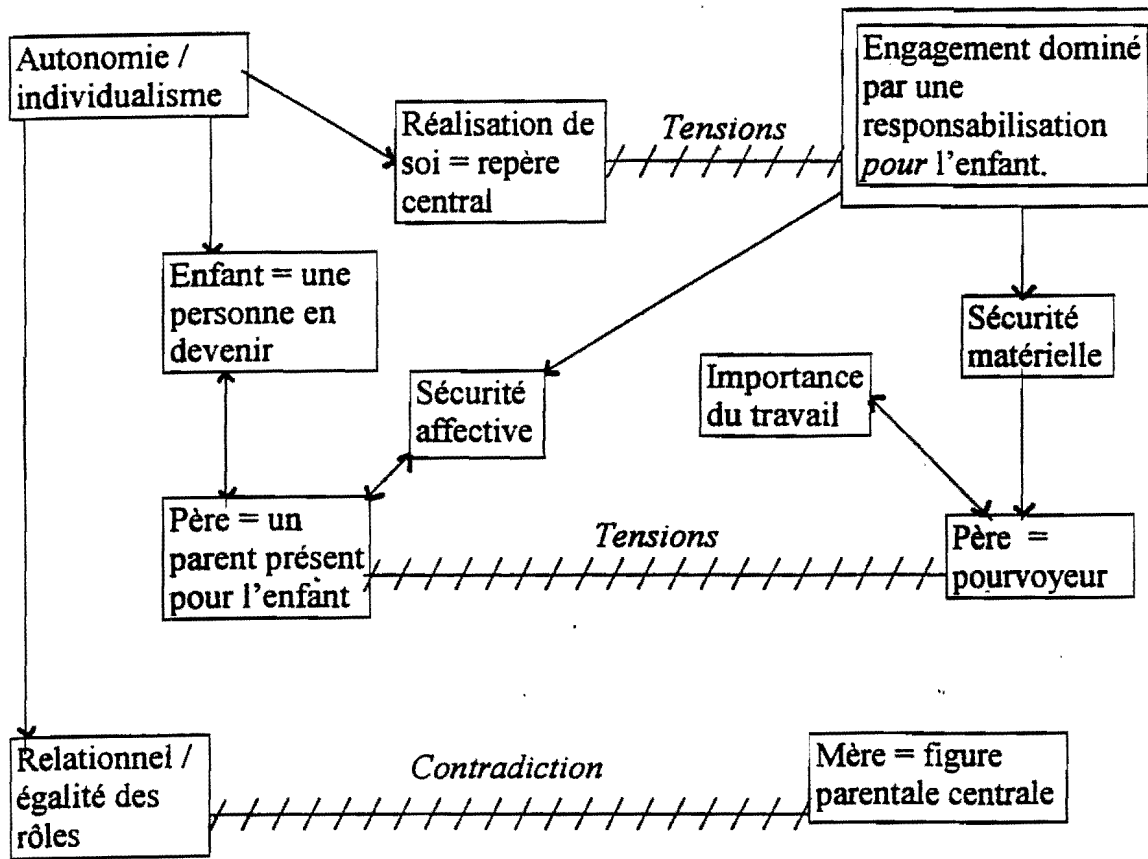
Autonomie / individualisme

Réalisation de soi = repère central

Tensions

Engagement dominé par une responsabilisation *pour* l'enfant.

Enfant = une personne en devenir

Sécurité matérielle

Importance du travail

Sécurité affective

Père = un parent présent pour l'enfant

Tensions

Père = pourvoyeur

Relationnel / égalité des rôles

Contradiction

Mère = figure parentale centrale